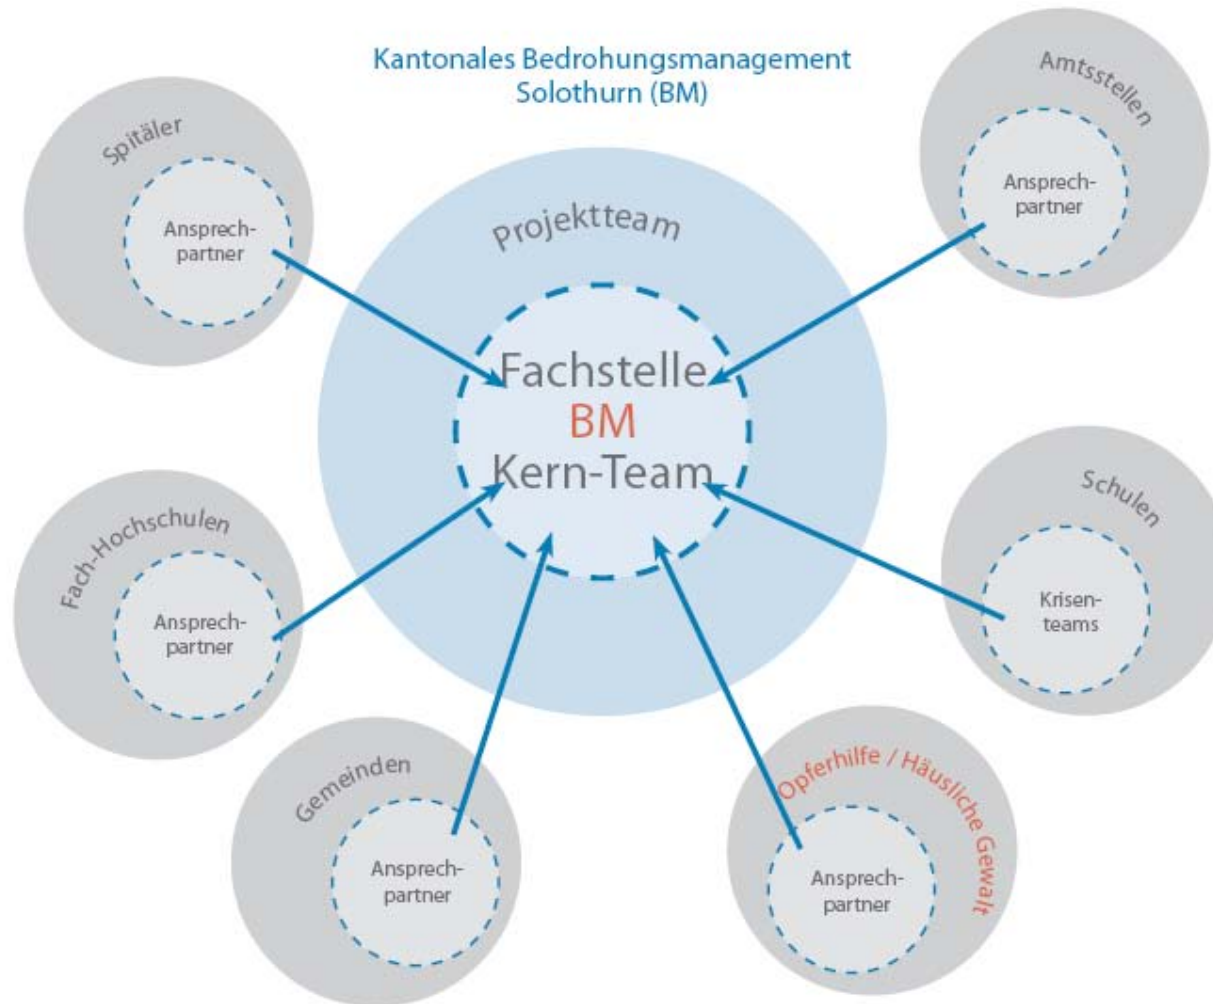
Kantonales Bedrohungsmanagement Solothurn (BM)

Spitäler

Ansprechpartner

Amtsstellen

Ansprechpartner

Projektteam

Fachstelle
BM
Kern-Team

Fach-Hochschulen

Ansprechpartner

Schulen

Krisenteams

Gemeinden

Ansprechpartner

Opferhilfe / Häusliche Gewalt

Ansprechpartner